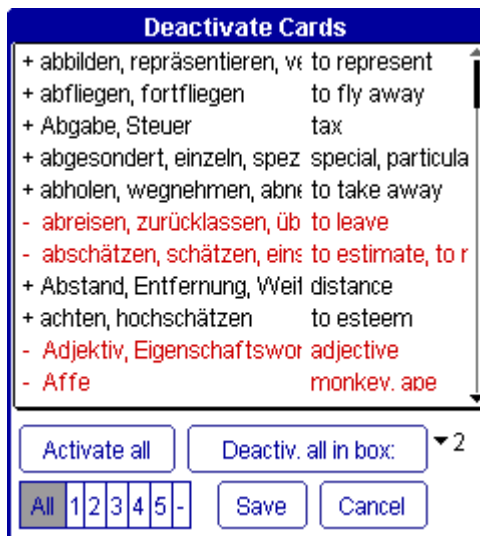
Deactivate Cards

| | |
|---|---|
| + abbilden, repräsentieren, ve | to represent |
| + abfliegen, fortfliegen | to fly away |
| + Abgabe, Steuer | tax |
| + abgesondert, einzeln, spez | special, particula |
| + abholen, wegnehmen, abne | to take away |
| - abreisen, zurücklassen, üb | to leave |
| - abschätzen, schätzen, eins | to estimate, to r |
| + Abstand, Entfernung, Weit | distance |
| + achten, hochschätzen | to esteem |
| - Adjektiv, Eigenschaftswor | adjective |
| - Affe | monkey, ape |

Activate all

Deactiv. all in box:

2

All 1 2 3 4 5 -

Save

Cancel